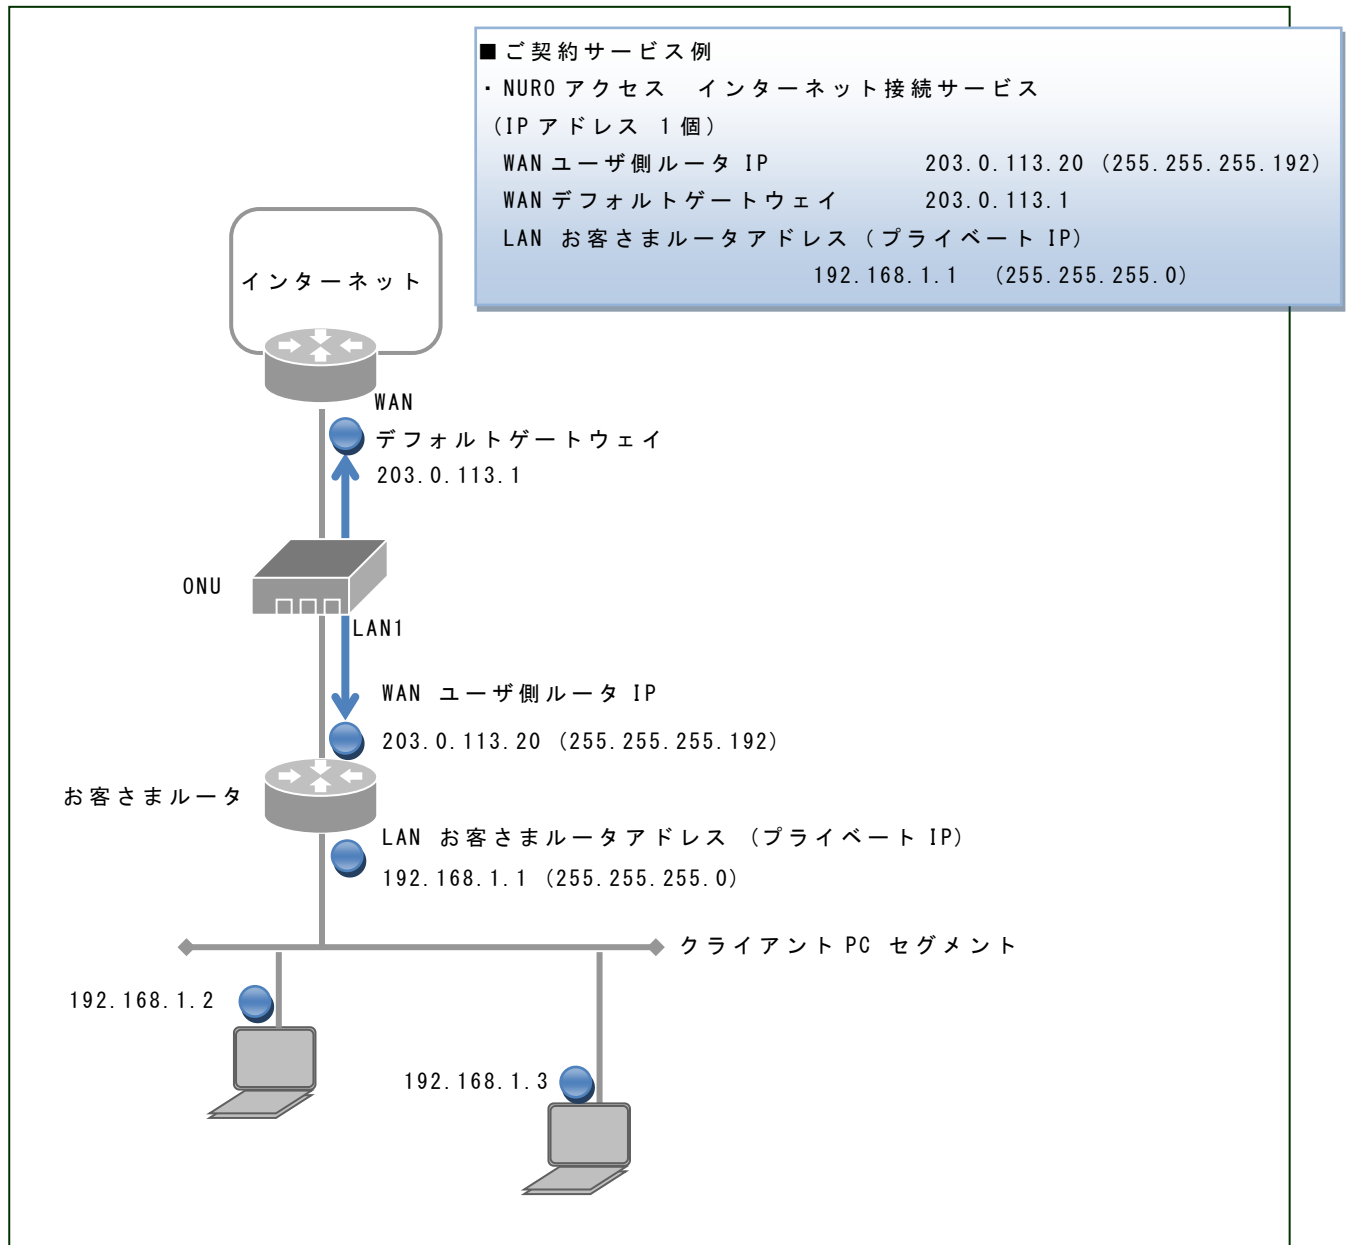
■ご契約サービス例
・NURO アクセス　インターネット接続サービス
（IP アドレス　1 個）
WAN ユーザ側ルータ IP　203.0.113.20（255.255.255.192）
WAN デフォルトゲートウェイ　203.0.113.1
LAN お客さまルータアドレス（プライベート IP）
192.168.1.1　(255.255.255.0)

インターネット

WAN
デフォルトゲートウェイ
203.0.113.1

ONU
LAN1

WAN ユーザ側ルータ IP
203.0.113.20（255.255.255.192）

お客さまルータ

LAN お客さまルータアドレス（プライベート IP）
192.168.1.1（255.255.255.0）

クライアント PC セグメント

192.168.1.2

192.168.1.3